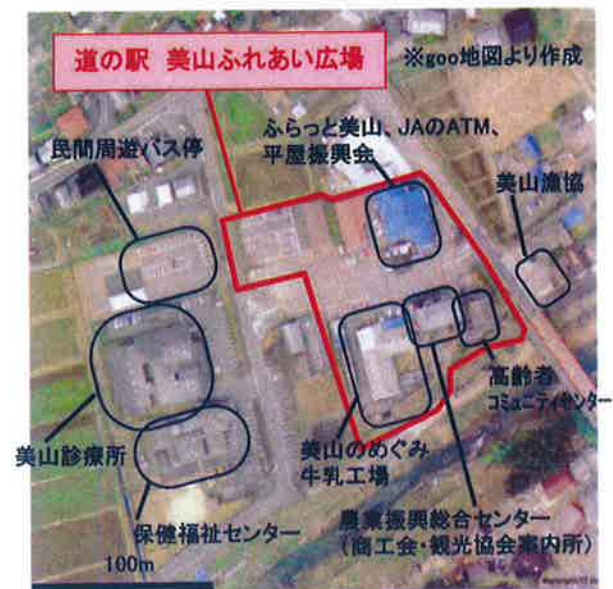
道の駅 美山ふれあい広場

※goo地図より作成

ふらっと美山、JAのATM、平屋振興会

民間周遊バス停

美山漁協

高齢者コミュニティセンター

美山診療所

美山のめぐみ牛乳工場

保健福祉センター

農業振興総合センター（商工会・観光協会案内所）

100m